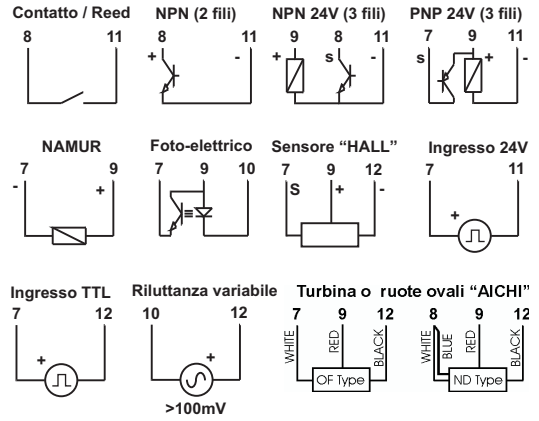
Contatto / Reed
8 11

NPN (2 fili)
8 11
+ -

NPN 24V (3 fili)
9 8 11
+ s -

PNP 24V (3 fili)
7 9 11
s + -

NAMUR
7 9
- +

Foto-elettrico
7 9 10

Sensore "HALL"
7 9 12
S + -

Ingresso 24V
7 11
+

Ingresso TTL
7 12
+

Riluttanza variabile
10 12
+
>100mV

Turbina o ruote ovali "AICHI"
7 9 12
WHITE RED BLACK
OF Type
8 9 12
WHITE BLUE RED BLACK
ND Type